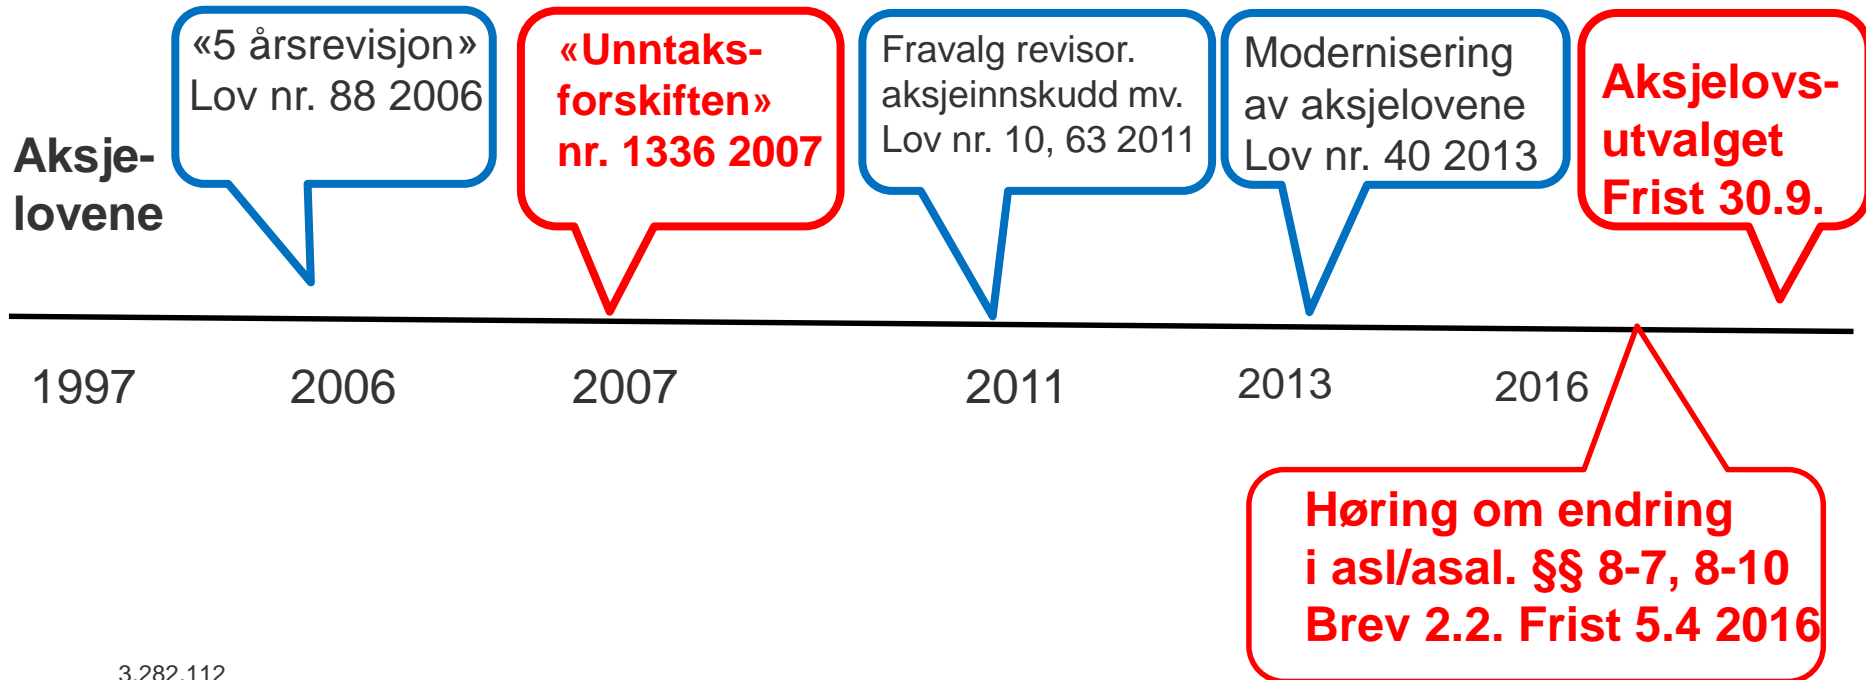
Aksje-lovene

«5 årsrevisjon» Lov nr. 88 2006

«Unntaks-forskiften» nr. 1336 2007

Fravalg revisor. aksjeinnskudd mv. Lov nr. 10, 63 2011

Modernisering av aksjelovene Lov nr. 40 2013

Aksjelovs-utvalget Frist 30.9.

1997 2006 2007 2011 2013 2016

Høring om endring i asl/asal. §§ 8-7, 8-10 Brev 2.2. Frist 5.4 2016

3.282.112